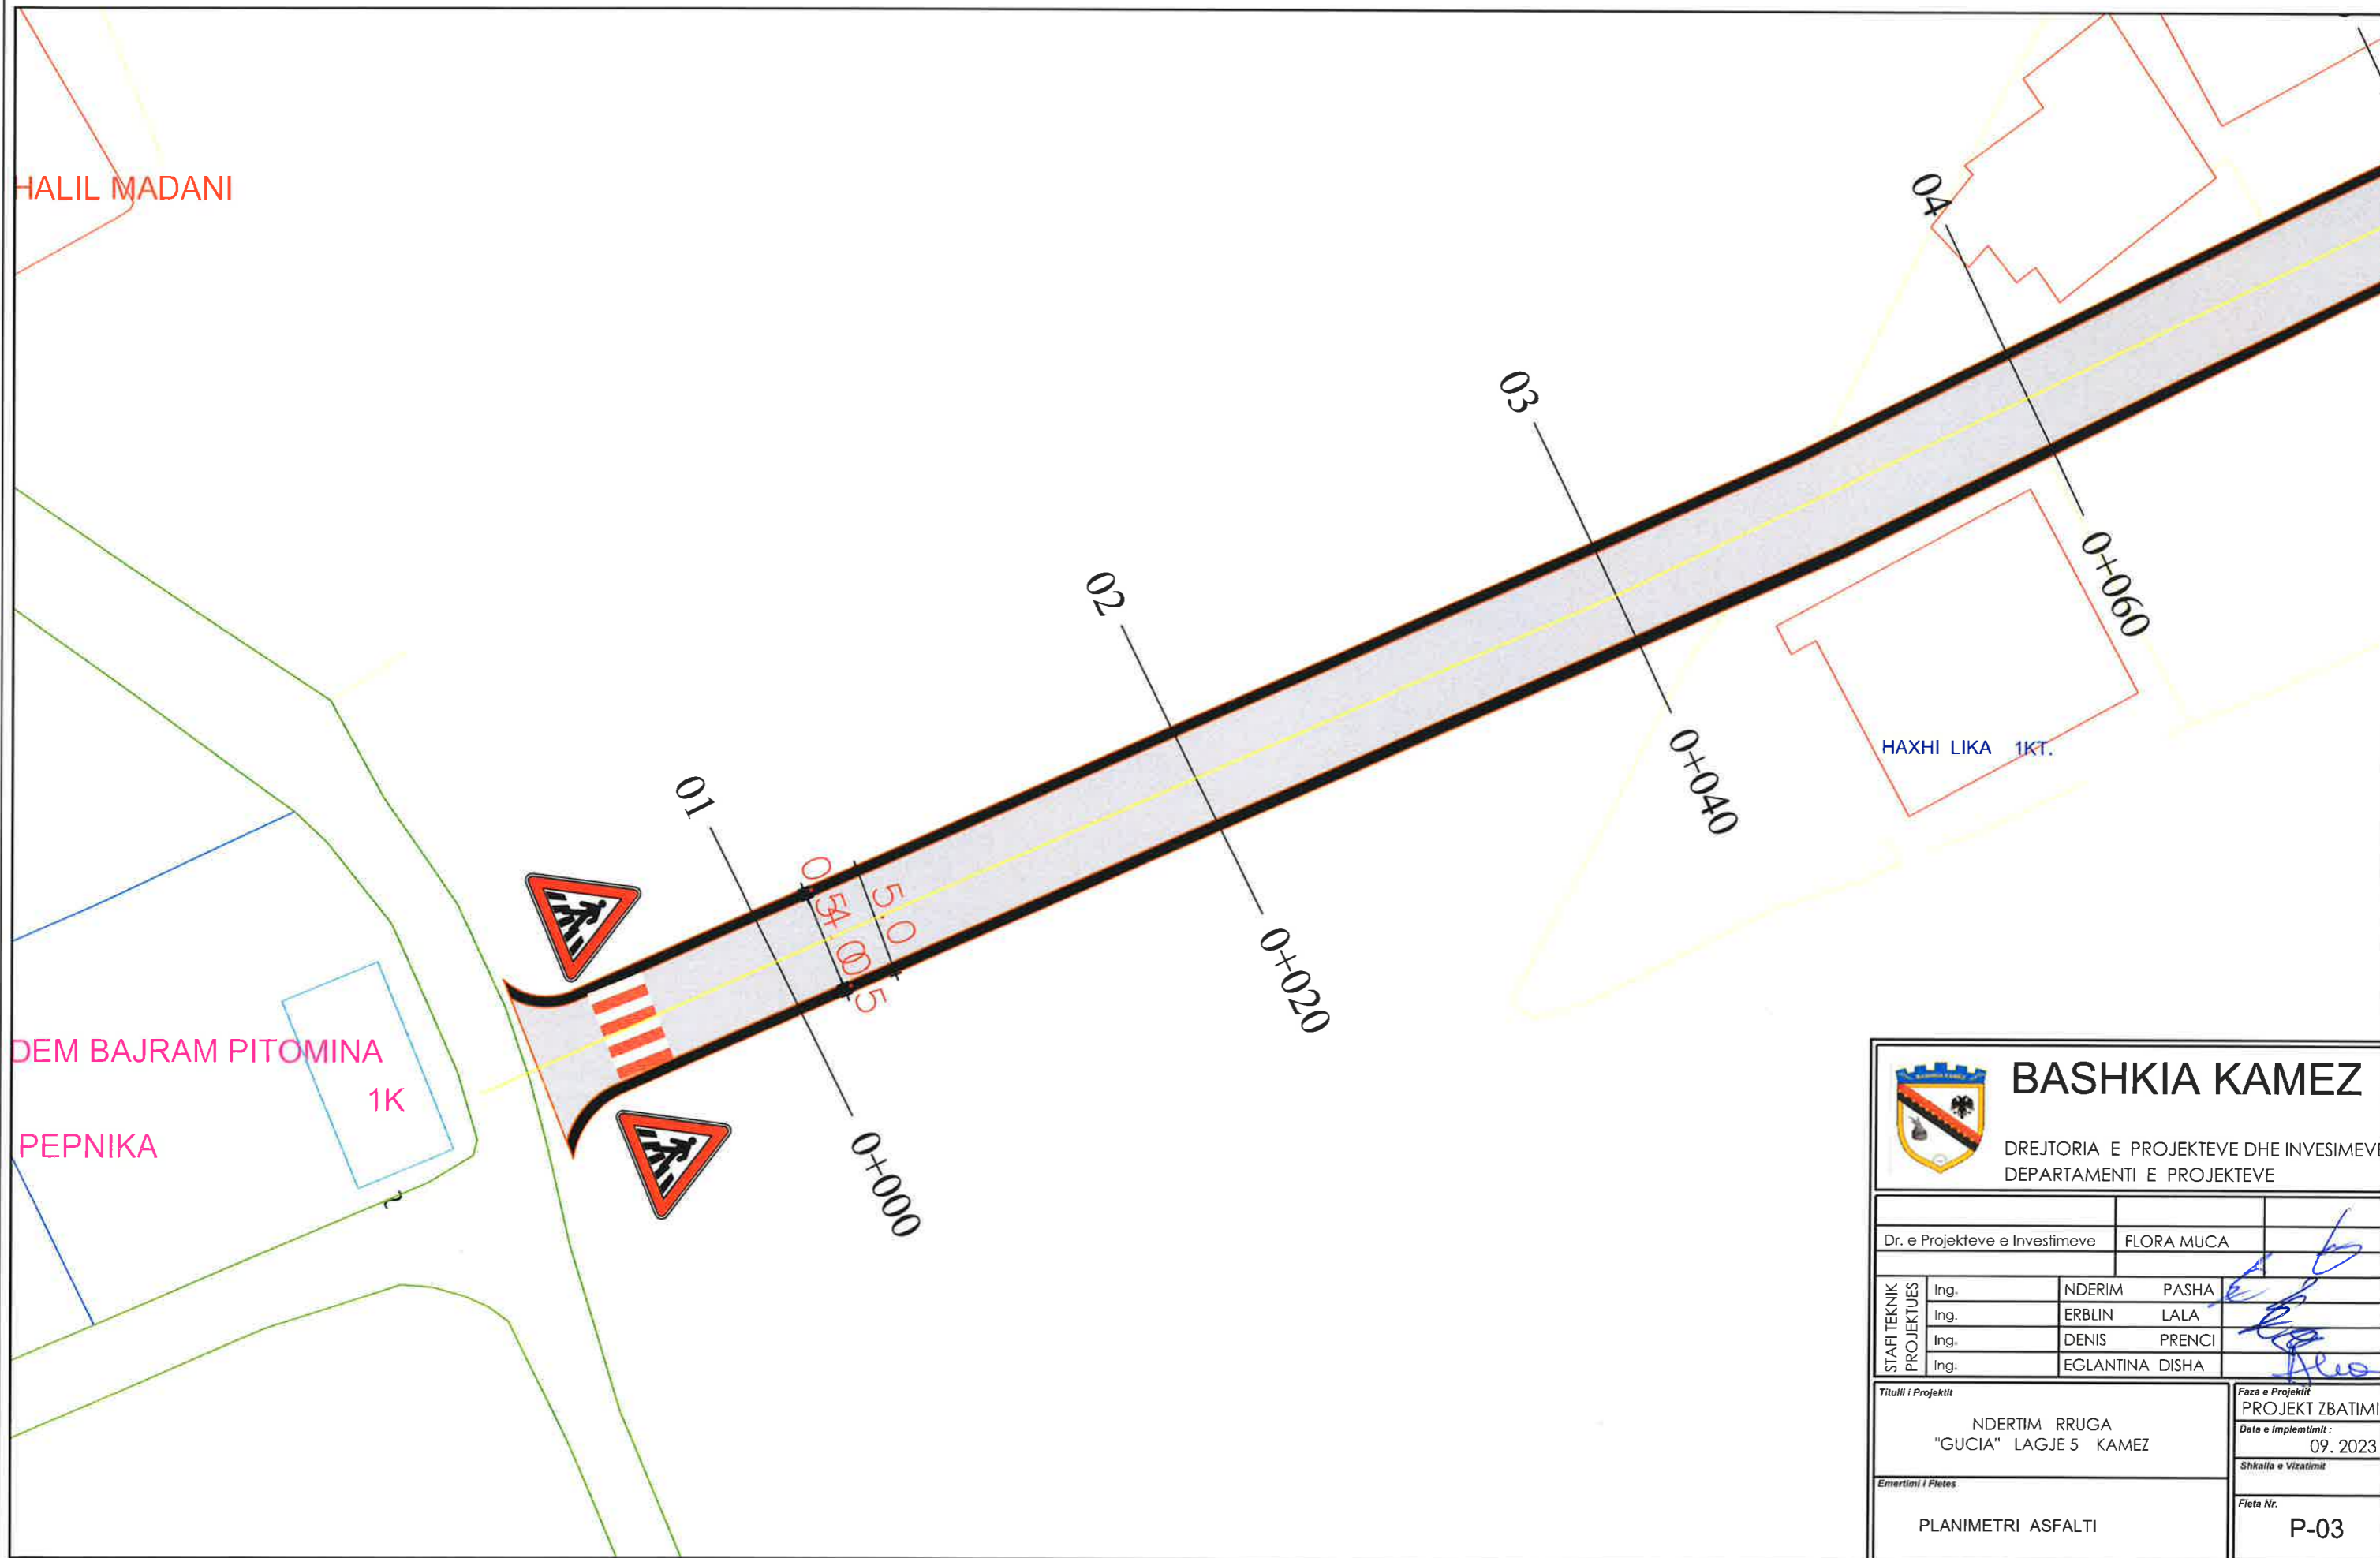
HALIL MADANI

04

03

0+060

02

0+040

HAXHI LIKA 1KT.

01

0.5 4.0 0.5

5.0

0+020

DEM BAJRAM PITOMINA

1K

PEPNIKA

0+000

BASHKIA KAMEZ

DREJTORIA E PROJEKTEVE DHE INVESIMEVE
DEPARTAMENTI E PROJEKTEVE

| Dr. e Projekteve e Investimeve | FLORA MUCA | |
|---|---|---|

| STAFI TEKNIK PROJEKTUES | Ing. | NDERIM PASHA |
|---|---|---|
| | Ing. | ERBLIN LALA |
| | Ing. | DENIS PRENCI |
| | Ing. | EGLANTINA DISHA |

Titulli i Projektit
NDERTIM RRUGA "GUCIA" LAGJE 5 KAMEZ

Faza e Projektit
PROJEKT ZBATIMI

Data e Implemtimit :
09. 2023

Shkalla e Vizatimit

Emertimi i Fletes
PLANIMETRI ASFALTI

Fleta Nr.
P-03